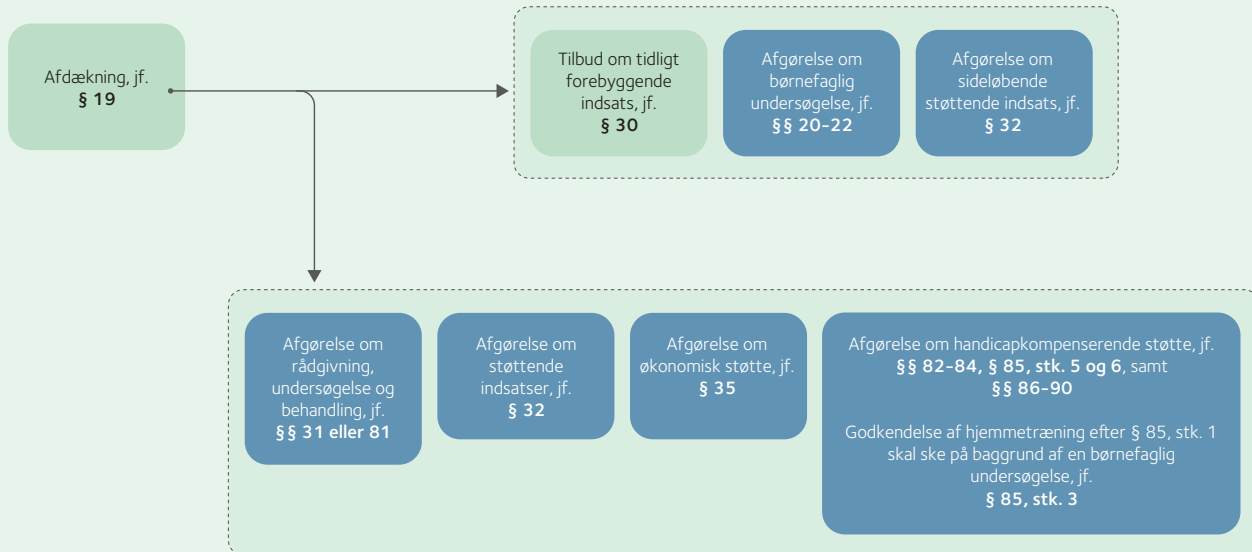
Afdækning, jf.
**§ 19**

Tilbud om tidligt forebyggende indsats, jf.
**§ 30**

Afgørelse om børnefaglig undersøgelse, jf.
**§§ 20-22**

Afgørelse om sideløbende støttende indsats, jf.
**§ 32**

Afgørelse om rådgivning, undersøgelse og behandling, jf.
**§§ 31 eller 81**

Afgørelse om støttende indsatser, jf.
**§ 32**

Afgørelse om økonomisk støtte, jf.
**§ 35**

Afgørelse om handicapkompenserende støtte, jf.
**§§ 82-84, § 85, stk. 5 og 6**, samt
**§§ 86-90**

Godkendelse af hjemmetræning efter § 85, stk. 1 skal ske på baggrund af en børnefaglig undersøgelse, jf.
**§ 85, stk. 3**